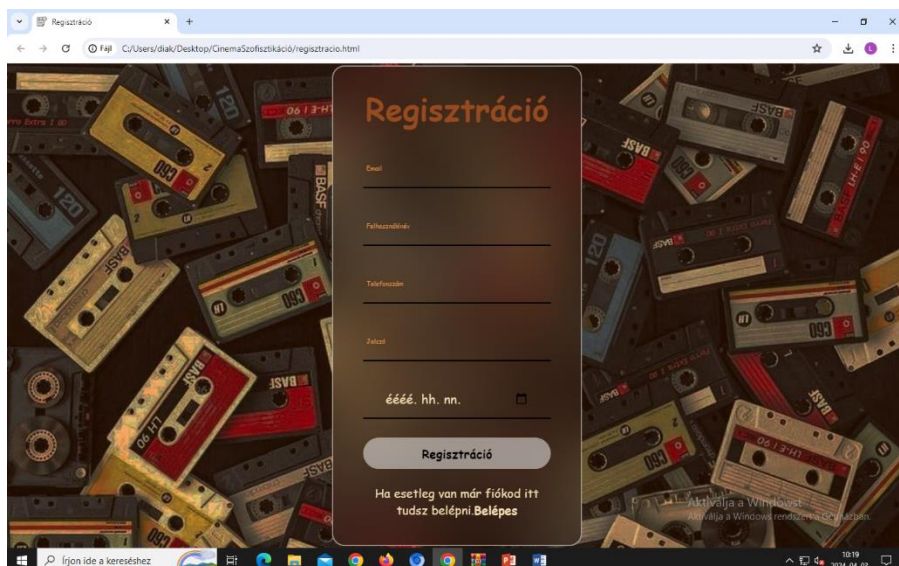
Regisztráció

Fájl C:/Users/diak/Desktop/CinemaSzofisztikáció/regisztracio.html

Regisztráció

Email

Felhasználónév

Telefonszám

Jelszó

éééé. hh. nn.

Regisztráció

Ha esetleg van már fiókod itt tudsz belépni.**Belépes**

Aktiválja a Windowst
Aktiválja a Windows rendszert a Gépházban.

Írjon ide a kereséshez

10:19
2024. 04. 02.